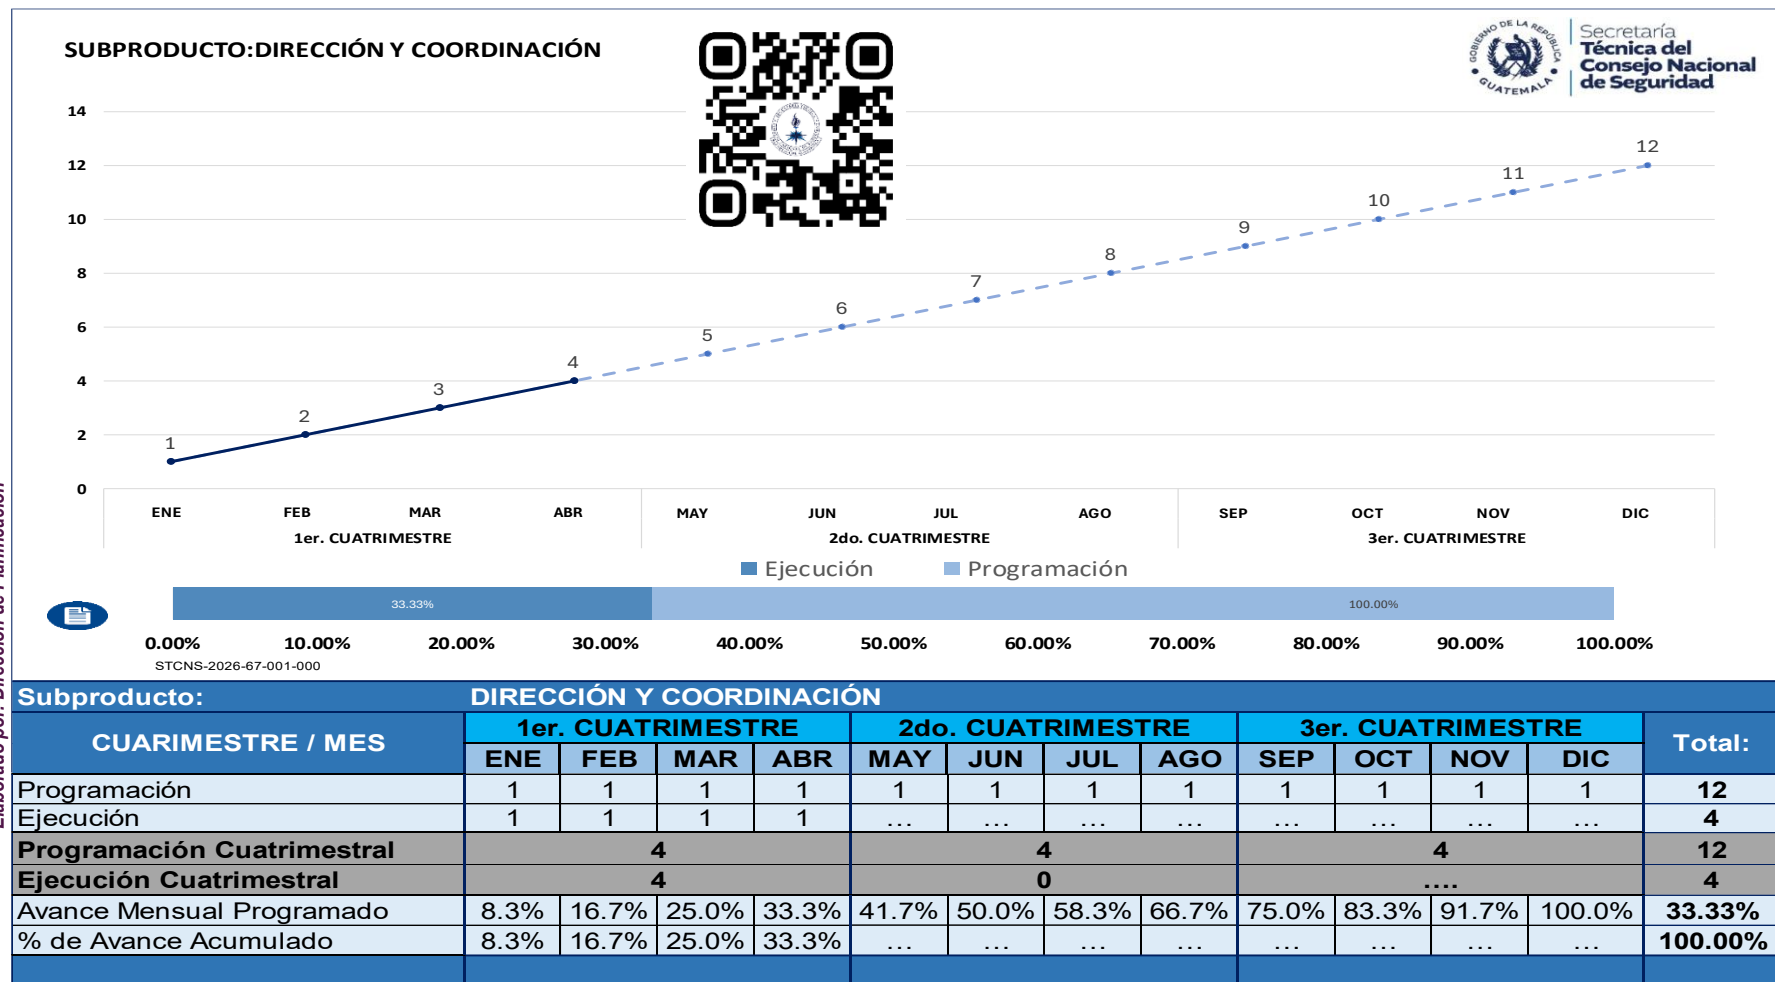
SUBPRODUCTO:DIRECCIÓN Y COORDINACIÓN

GOBIERNO DE LA REPÚBLICA GUATEMALA
Secretaría Técnica del Consejo Nacional de Seguridad

14
12
10
8
6
4
2
0

1 2 3 4 5 6 7 8 9 10 11 12

ENE FEB MAR ABR MAY JUN JUL AGO SEP OCT NOV DIC
1er. CUATRIMESTRE 2do. CUATRIMESTRE 3er. CUATRIMESTRE

Ejecución Programación

33.33% 100.00%

0.00% 10.00% 20.00% 30.00% 40.00% 50.00% 60.00% 70.00% 80.00% 90.00% 100.00%

STCNS-2026-67-001-000

Elaborado por: Dirección de Planificación

| Subproducto: | DIRECCIÓN Y COORDINACIÓN | | | | | | | | | | | | |
|---|---|---|---|---|---|---|---|---|---|---|---|---|---|
| CUARIMESTRE / MES | 1er. CUATRIMESTRE | | | | 2do. CUATRIMESTRE | | | | 3er. CUATRIMESTRE | | | | Total: |
| | ENE | FEB | MAR | ABR | MAY | JUN | JUL | AGO | SEP | OCT | NOV | DIC | |
| Programación | 1 | 1 | 1 | 1 | 1 | 1 | 1 | 1 | 1 | 1 | 1 | 1 | 12 |
| Ejecución | 1 | 1 | 1 | 1 | ... | ... | ... | ... | ... | ... | ... | ... | 4 |
| Programación Cuatrimestral | 4 | | | | 4 | | | | 4 | | | | 12 |
| Ejecución Cuatrimestral | 4 | | | | 0 | | | | .... | | | | 4 |
| Avance Mensual Programado | 8.3% | 16.7% | 25.0% | 33.3% | 41.7% | 50.0% | 58.3% | 66.7% | 75.0% | 83.3% | 91.7% | 100.0% | 33.33% |
| % de Avance Acumulado | 8.3% | 16.7% | 25.0% | 33.3% | ... | ... | ... | ... | ... | ... | ... | ... | 100.00% |